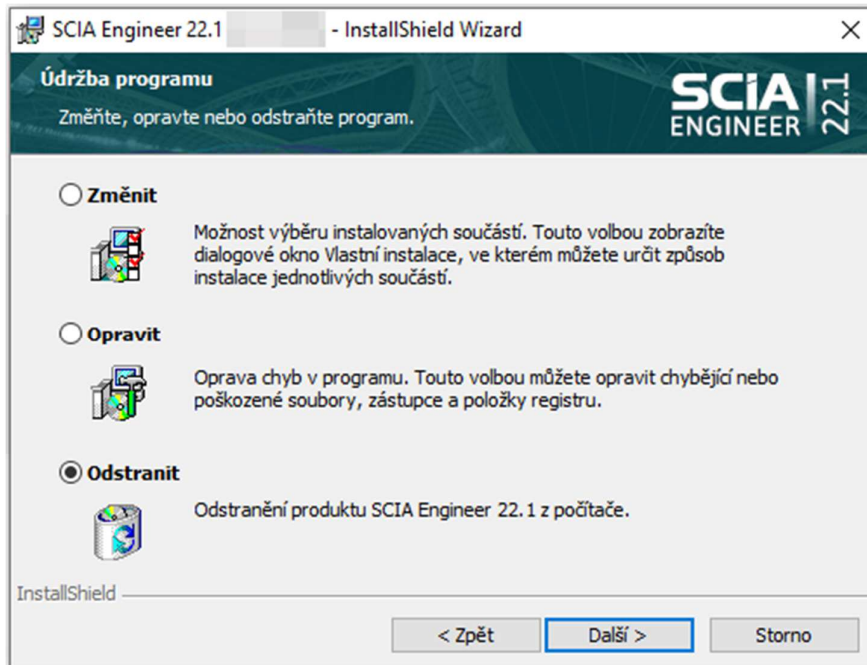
SCIA Engineer 22.1 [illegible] - InstallShield Wizard

Údržba programu

Změňte, opravte nebo odstraňte program.

SCIA ENGINEER 22.1

Změnit

Možnost výběru instalovaných součástí. Touto volbou zobrazíte dialogové okno Vlastní instalace, ve kterém můžete určit způsob instalace jednotlivých součástí.

Opravit

Oprava chyb v programu. Touto volbou můžete opravit chybějící nebo poškozené soubory, zástupce a položky registru.

Odstranit

Odstranění produktu SCIA Engineer 22.1 z počítače.

InstallShield

< Zpět
Další >
Storno